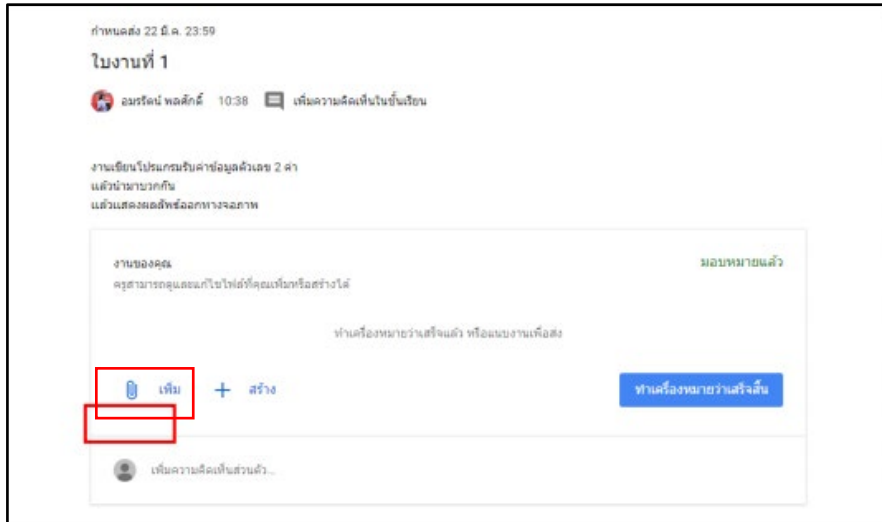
กำหนดส่ง 22 มี.ค. 23:59

ใบงานที่ 1

อมรรัตน์ พลศักดิ์ 10:38 เพิ่มความคิดเห็นในชั้นเรียน

งานเขียนโปรแกรมรับค่าข้อมูลตัวเลข 2 ค่า
แล้วนำมาบวกกัน
แล้วแสดงผลลัพธ์ออกทางจอภาพ

งานของคุณ
ครูสามารถดูและแก้ไขไฟล์ที่คุณเพิ่มหรือสร้างได้

มอบหมายแล้ว

ทำเครื่องหมายว่าเสร็จแล้ว หรือแนบงานเพื่อส่ง

เพิ่ม

+ สร้าง

ทำเครื่องหมายว่าเสร็จสิ้น

เพิ่มความคิดเห็นส่วนตัว...